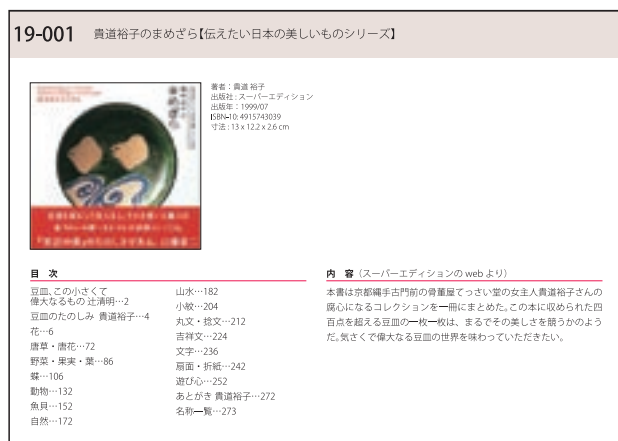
19-001　貴道裕子のまめざら【伝えたい日本の美しいものシリーズ】

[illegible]
まめざら
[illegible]
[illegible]
「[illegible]」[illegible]

著者：貴道 裕子
出版社：スーパーエディション
出版年：1999/07
ISBN-10: 4915743039
寸法：13 x 12.2 x 2.6 cm

目　次

豆皿、この小さくて偉大なるもの 辻清明…2
豆皿のたのしみ 貴道裕子…4
花…6
唐草・唐花…72
野菜・果実・葉…86
襷…106
動物…132
魚貝…152
自然…172
山水…182
小紋…204
丸文・捻文…212
吉祥文…224
文字…236
扇面・折紙…242
遊び心…252
あとがき 貴道裕子…272
名称一覧…273

内　容（スーパーエディションの web より）

本書は京都縄手古門前の骨董屋てっさい堂の女主人貴道裕子さんの腐心になるコレクションを一冊にまとめた。この本に収められた四百点を超える豆皿の一枚一枚は、まるでその美しさを競うかのようだ。気さくで偉大なる豆皿の世界を味わっていただきたい。